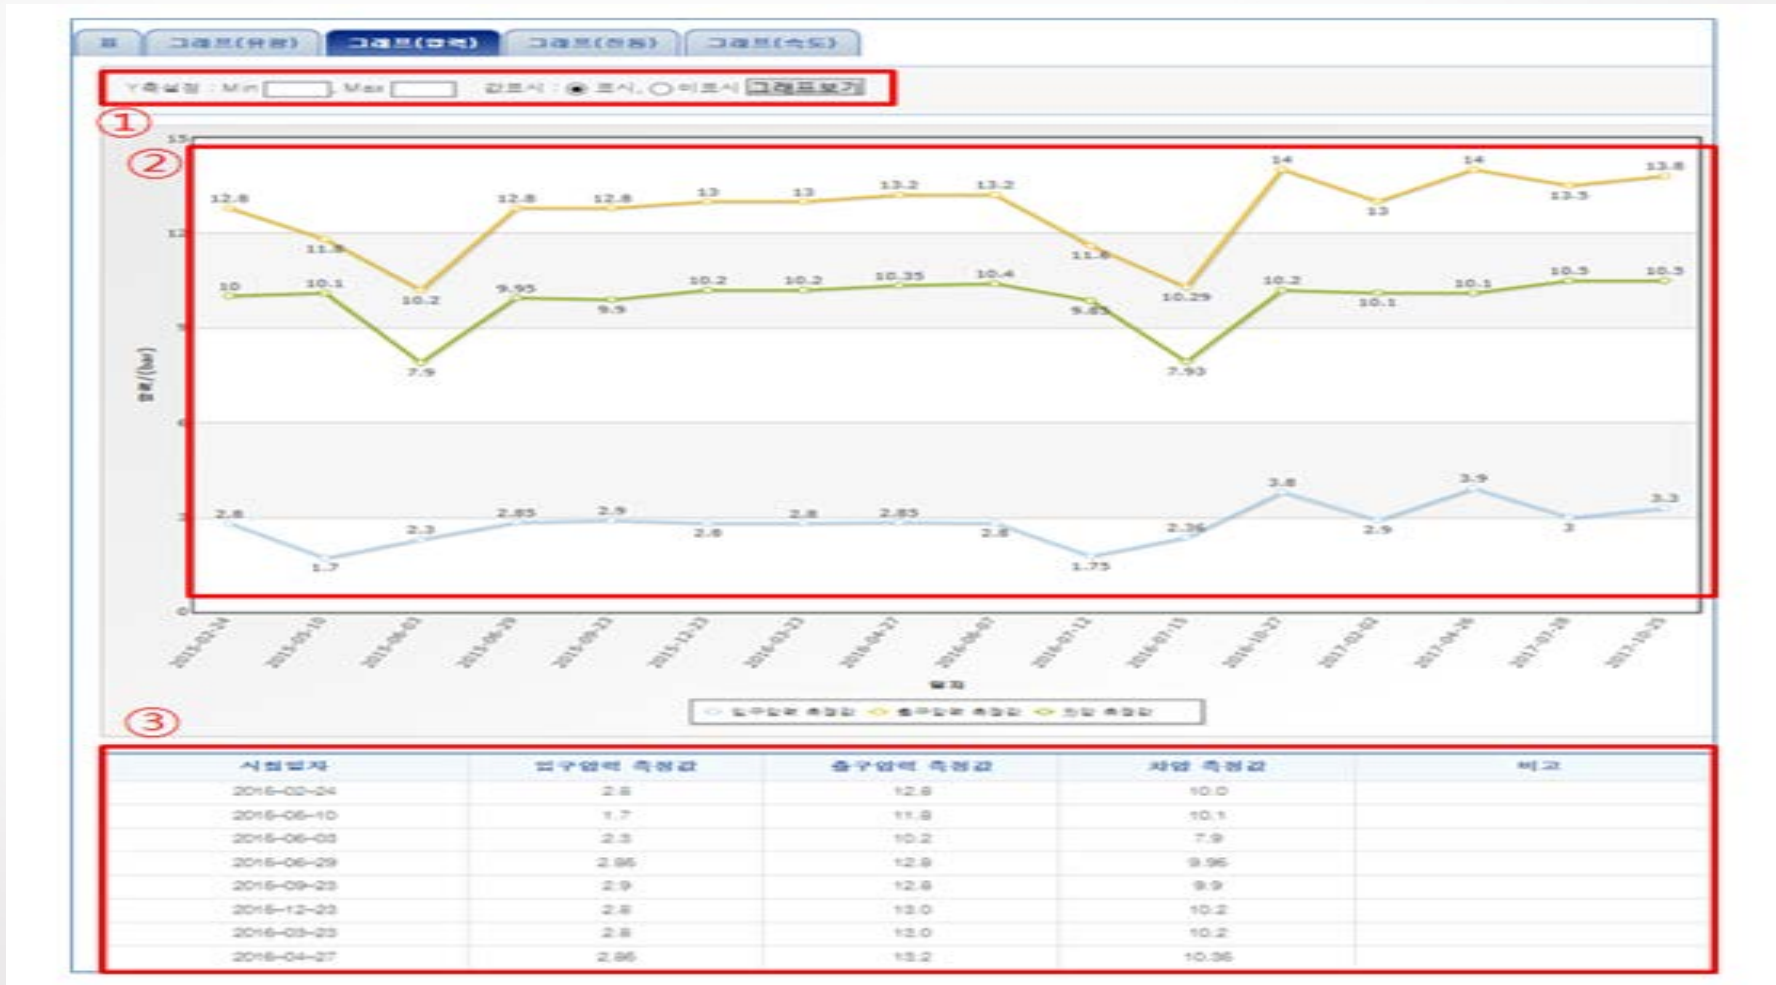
표 그래프(유량) 그래프(압력) 그래프(진동) 그래프(속도)

Y축설정 : Min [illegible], Max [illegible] 값표시 : 표시, 미표시 그래프보기

①

15

②

12.8 11.8 10.2 12.8 12.8 13 13 13.2 13.2 11.6 10.29 14 13 14 13.5 13.8

10 10.1 7.9 9.95 9.9 10.2 10.2 10.35 10.4 9.65 7.93 10.2 10.1 10.1 10.5 10.5

2.8 1.7 2.3 2.85 2.9 2.8 2.8 2.85 2.8 1.75 2.36 3.8 2.9 3.9 3 3.3

12

9

6

3

0

압력(bar)

2015-02-24 2015-05-10 2015-06-03 2015-06-29 2015-09-23 2015-12-23 2016-03-23 2016-04-27 2016-06-07 2016-07-12 2016-07-13 2016-10-27 2017-02-02 2017-04-26 2017-07-28 2017-10-25

일자

③

입구압력 측정값 출구압력 측정값 차압 측정값

| 시험일자 | 입구압력 측정값 | 출구압력 측정값 | 차압 측정값 | 비고 |
|---|---|---|---|---|
| 2016-02-24 | 2.8 | 12.8 | 10.0 | |
| 2016-06-10 | 1.7 | 11.8 | 10.1 | |
| 2016-06-03 | 2.3 | 10.2 | 7.9 | |
| 2016-06-29 | 2.85 | 12.8 | 9.95 | |
| 2016-09-23 | 2.9 | 12.8 | 9.9 | |
| 2016-12-23 | 2.8 | 13.0 | 10.2 | |
| 2016-03-23 | 2.8 | 13.0 | 10.2 | |
| 2016-04-27 | 2.85 | 13.2 | 10.35 | |